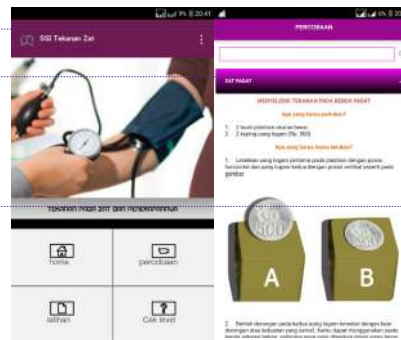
9% 20:41

SSI Tekanan Zat

Tekanan pada Zat dan Penerapannya

home

percobaan

latihan

Cek level

6% 20:

PERCOBAAN

ZAT PADAT

MENYELIDIKI TEKANAN PADA BENDA PADAT

Apa yang kamu perlukan?

1. 2 buah plastisin ukuran besar
2. 2 keping uang logam Rp. 500

Apa yang harus kamu lakukan?

1. Letakkan uang logam pertama pada plastisin dengan posisi horizontal dan uang logam kedua dengan posisi vertikal seperti pada gambar.

500

500

A

B

2. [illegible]